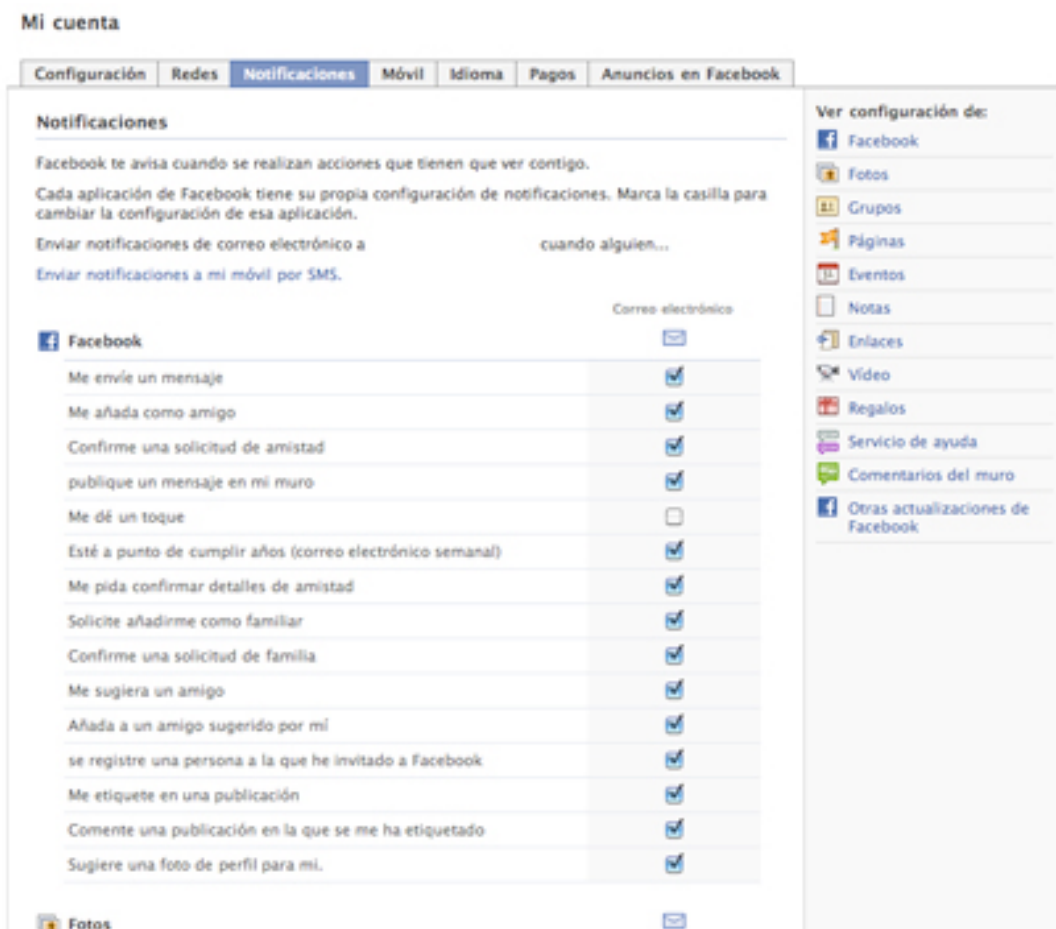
Mi cuenta

Configuración | Redes | Notificaciones | Móvil | Idioma | Pagos | Anuncios en Facebook

Notificaciones

Facebook te avisa cuando se realizan acciones que tienen que ver contigo.

Cada aplicación de Facebook tiene su propia configuración de notificaciones. Marca la casilla para cambiar la configuración de esa aplicación.

Enviar notificaciones de correo electrónico a cuando alguien...

Enviar notificaciones a mi móvil por SMS.

Correo electrónico

Facebook

Me envíe un mensaje

Me añada como amigo

Confirme una solicitud de amistad

publique un mensaje en mi muro

Me dé un toque

Esté a punto de cumplir años (correo electrónico semanal)

Me pida confirmar detalles de amistad

Solicite añadirme como familiar

Confirme una solicitud de familia

Me sugiera un amigo

Añada a un amigo sugerido por mí

se registre una persona a la que he invitado a Facebook

Me etiquete en una publicación

Comente una publicación en la que se me ha etiquetado

Sugiere una foto de perfil para mí.

Fotos

Ver configuración de:

Facebook

Fotos

Grupos

Páginas

Eventos

Notas

Enlaces

Vídeo

Regalos

Servicio de ayuda

Comentarios del muro

Otras actualizaciones de Facebook